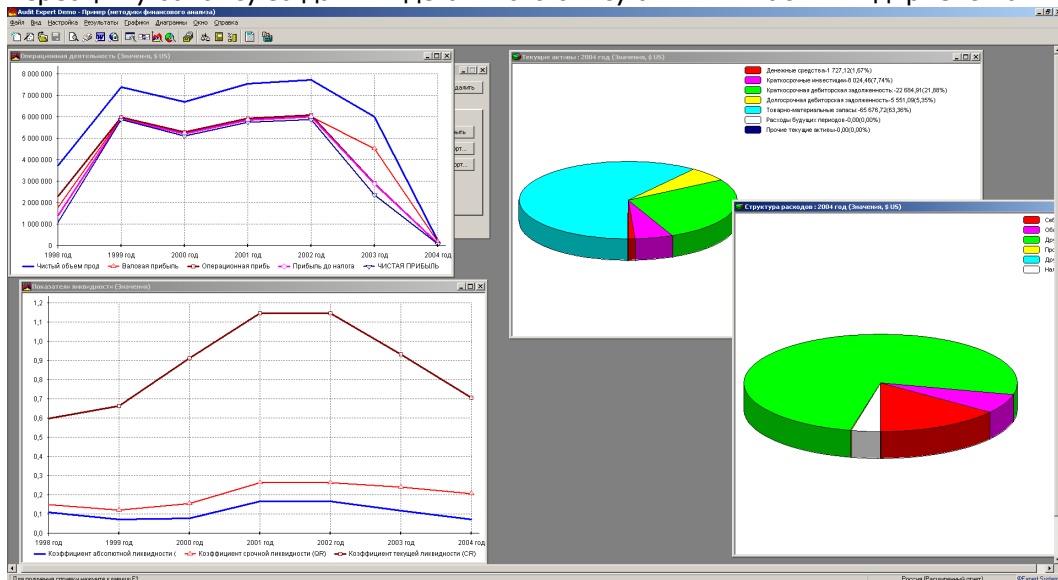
Audit Expert Demo - Пример (методики финансового анализа)
Файл Вид Настройка Результаты Графики Диаграммы Окно Справка

Операционная деятельность (Значения, $ US)
8 000 000
7 000 000
6 000 000
5 000 000
4 000 000
3 000 000
2 000 000
1 000 000
0
1998 год 1999 год 2000 год 2001 год 2002 год 2003 год 2004 год
Чистый объем прод — Валовая прибыль — Операционная прибы — Прибыль до налога — ЧИСТАЯ ПРИБЫЛЬ

Текущие активы : 2004 год (Значения, $ US)
Денежные средства-1 727,12(1,67%)
Краткосрочные инвестиции-8 024,46(7,74%)
Краткосрочная дебиторская задолженность:-22 684,91(21,88%)
Долгосрочная дебиторская задолженность:-5 551,09(5,35%)
Товарно-материальные запасы:-65 676,72(63,36%)
Расходы будущих периодов:-0,00(0,00%)
Прочие текущие активы-0,00(0,00%)

Структура расходов : 2004 год (Значения, $ US)
Себ
Об
Др
Пр
Др
На

Показатели ликвидности (Значения)
1,2
1,1
1,0
0,9
0,8
0,7
0,6
0,5
0,4
0,3
0,2
0,1
0,0
1998 год 1999 год 2000 год 2001 год 2002 год 2003 год 2004 год
Коэффициент абсолютной ликвидности ( — Коэффициент срочной ликвидности (QR) — Коэффициент текущей ликвидности (CR)

Для получения справки нажмите клавишу F1
Россия (Расширенный отчет)
©Expert Systems